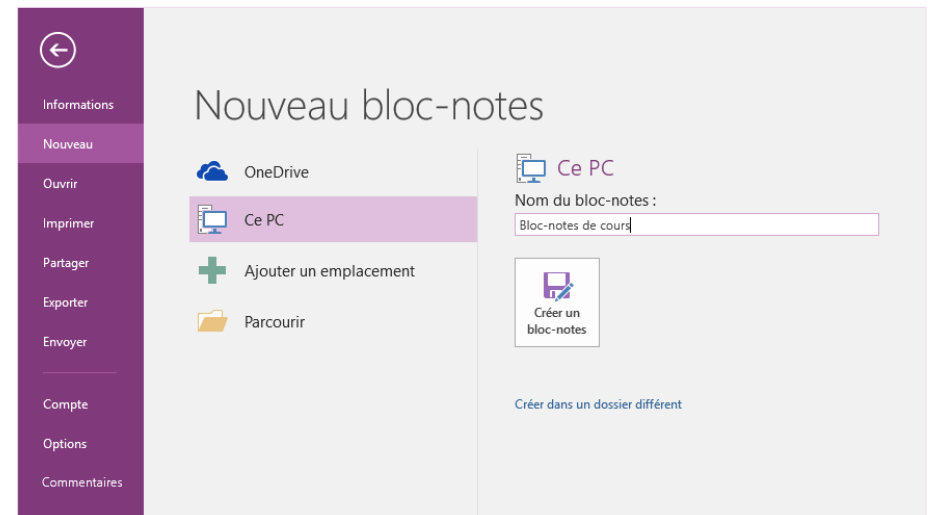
Informations
Nouveau
Ouvrir
Imprimer
Partager
Exporter
Envoyer
Compte
Options
Commentaires

Nouveau bloc-notes

OneDrive
Ce PC
Ajouter un emplacement
Parcourir

Ce PC
Nom du bloc-notes :
Bloc-notes de cours
Créer un bloc-notes
Créer dans un dossier différent